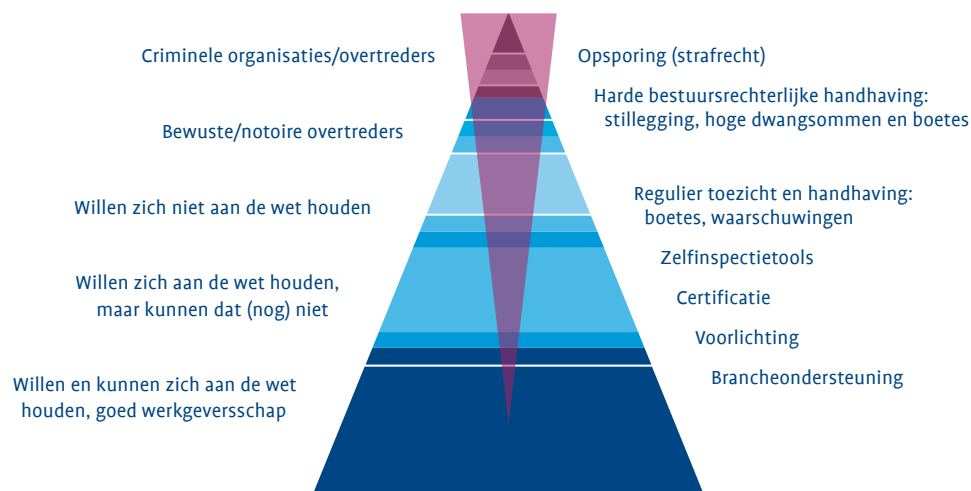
Criminele organisaties/overtreders

Bewuste/notoire overtreders

Willen zich niet aan de wet houden

Willen zich aan de wet houden, maar kunnen dat (nog) niet

Willen en kunnen zich aan de wet houden, goed werkgeversschap

Opsporing (strafrecht)

Harde bestuursrechterlijke handhaving: stillegging, hoge dwangsommen en boetes

Regulier toezicht en handhaving: boetes, waarschuwingen

Zelfinspectietools

Certificatie

Voorlichting

Brancheondersteuning